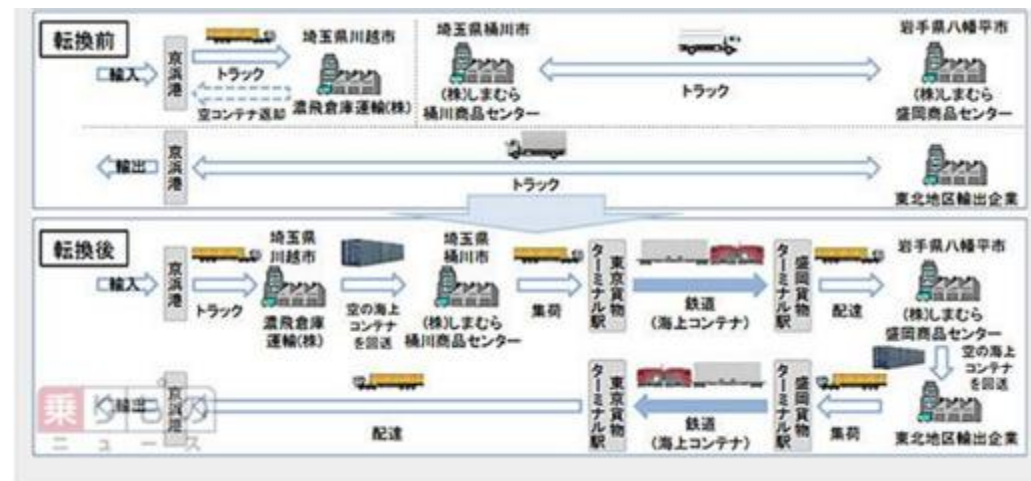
転換前

輸入

京浜港

トラック

空コンテナ返却

埼玉県川越市

濃飛倉庫運輸(株)

埼玉県桶川市

(株)しまむら
桶川商品センター

トラック

岩手県八幡平市

(株)しまむら
盛岡商品センター

輸出

京浜港

トラック

東北地区輸出企業

転換後

輸入

京浜港

トラック

埼玉県
川越市

濃飛倉庫
運輸(株)

空の海上
コンテナ
を回送

埼玉県
桶川市

(株)しまむら
桶川商品センター

集荷

東京貨物ターミナル駅

鉄道
(海上コンテナ)

盛岡貨物ターミナル駅

配達

岩手県八幡平市

(株)しまむら
盛岡商品センター

空の海上
コンテナ
を回送

輸出

京浜港

配達

東京貨物ターミナル駅

鉄道
(海上コンテナ)

盛岡貨物ターミナル駅

集荷

東北地区輸出企業

乗りものニュース